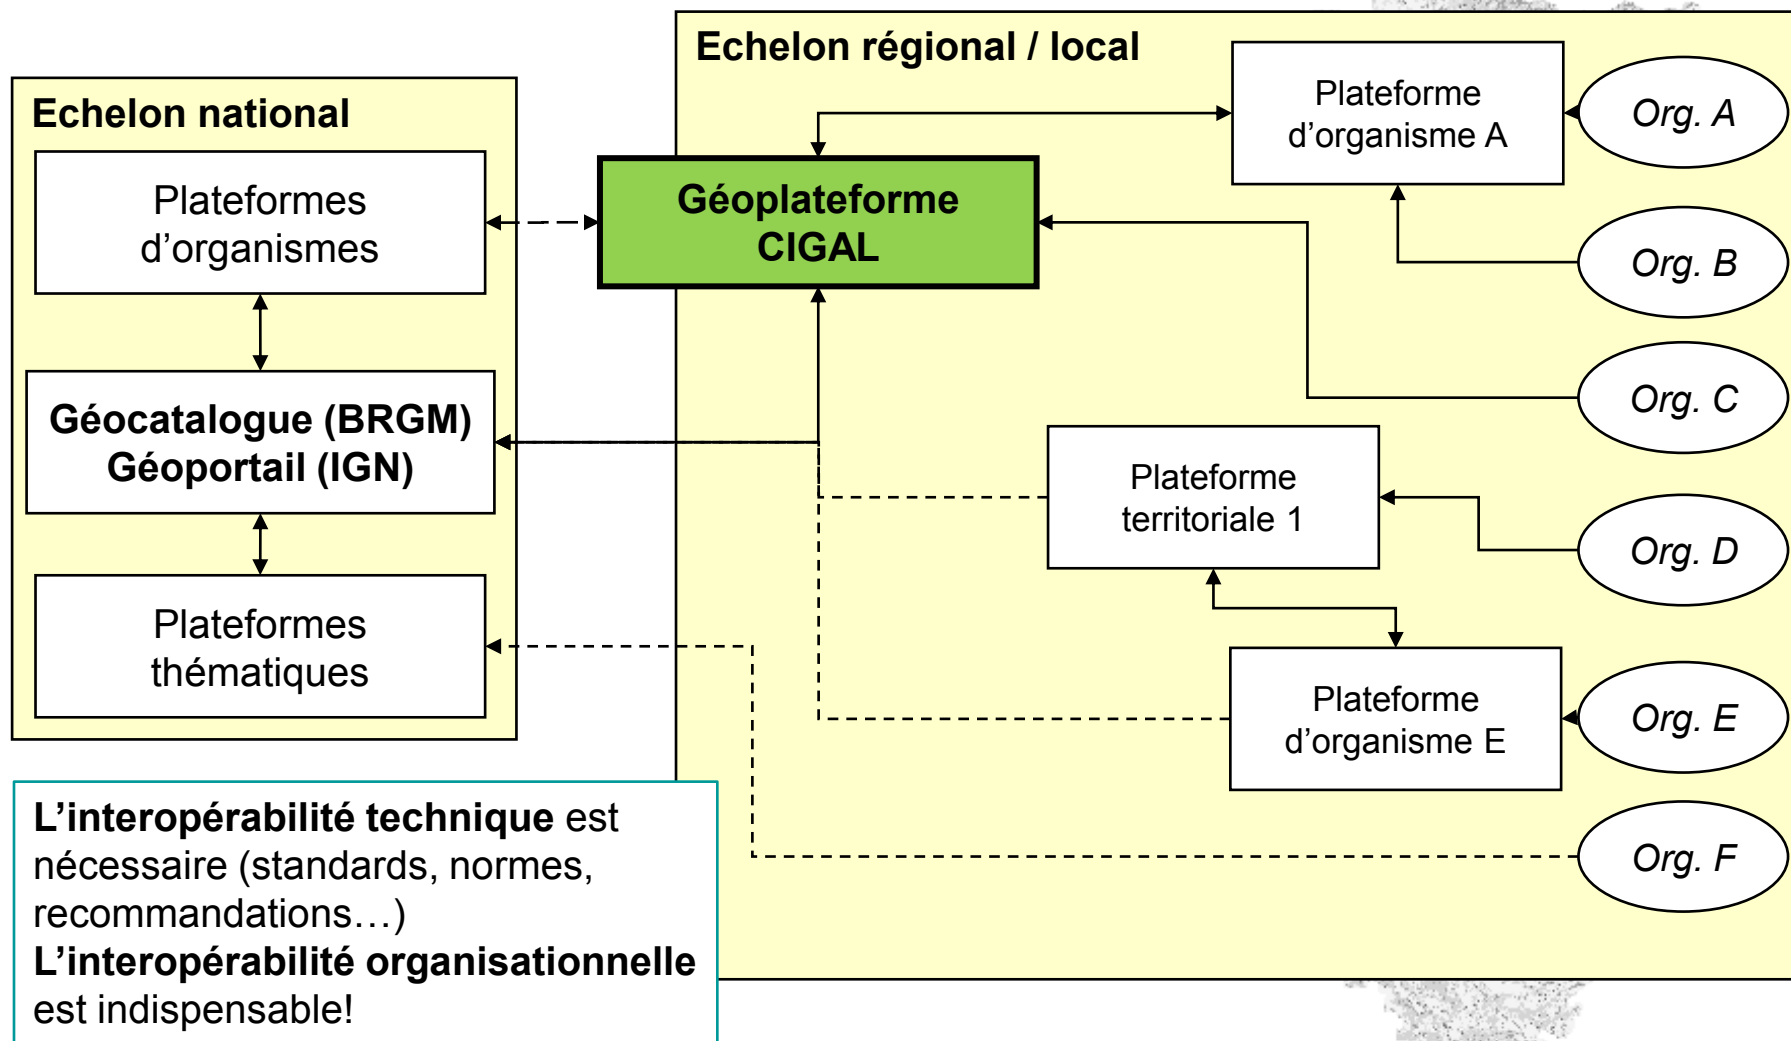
Echelon national

Plateformes d’organismes

Géocatalogue (BRGM)
Géoportail (IGN)

Plateformes thématiques

Echelon régional / local

Géoplateforme CIGAL

Plateforme d’organisme A

Org. A

Org. B

Org. C

Plateforme territoriale 1

Org. D

Plateforme d’organisme E

Org. E

Org. F

**L’interopérabilité technique** est nécessaire (standards, normes, recommandations…)
**L’interopérabilité organisationnelle** est indispensable!